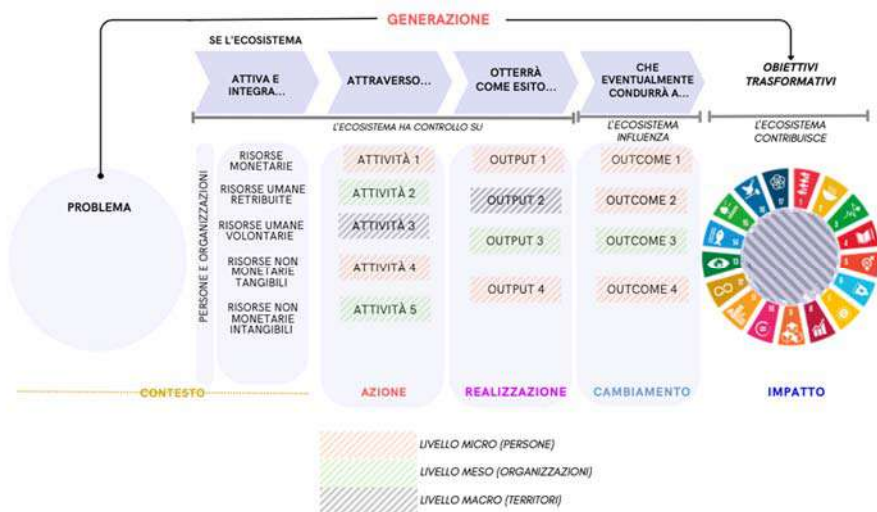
GENERAZIONE

SE L'ECOSISTEMA

ATTIVA E INTEGRA...

ATTRAVERSO...

OTTERRÀ COME ESITO...

CHE EVENTUALMENTE CONDURRÀ A...

OBIETTIVI TRASFORMATIVI

L'ECOSISTEMA HA CONTROLLO SU

L'ECOSISTEMA INFLUENZA

L'ECOSISTEMA CONTRIBUISCE

PROBLEMA

PERSONE E ORGANIZZAZIONI

RISORSE MONETARIE

RISORSE UMANE RETRIBUITE

RISORSE UMANE VOLONTARIE

RISORSE NON MONETARIE TANGIBILI

RISORSE NON MONETARIE INTANGIBILI

ATTIVITÀ 1

ATTIVITÀ 2

ATTIVITÀ 3

ATTIVITÀ 4

ATTIVITÀ 5

OUTPUT 1

OUTPUT 2

OUTPUT 3

OUTPUT 4

OUTCOME 1

OUTCOME 2

OUTCOME 3

OUTCOME 4

CONTESTO

AZIONE

REALIZZAZIONE

CAMBIAMENTO

IMPATTO

LIVELLO MICRO (PERSONE)

LIVELLO MESO (ORGANIZZAZIONI)

LIVELLO MACRO (TERRITORI)